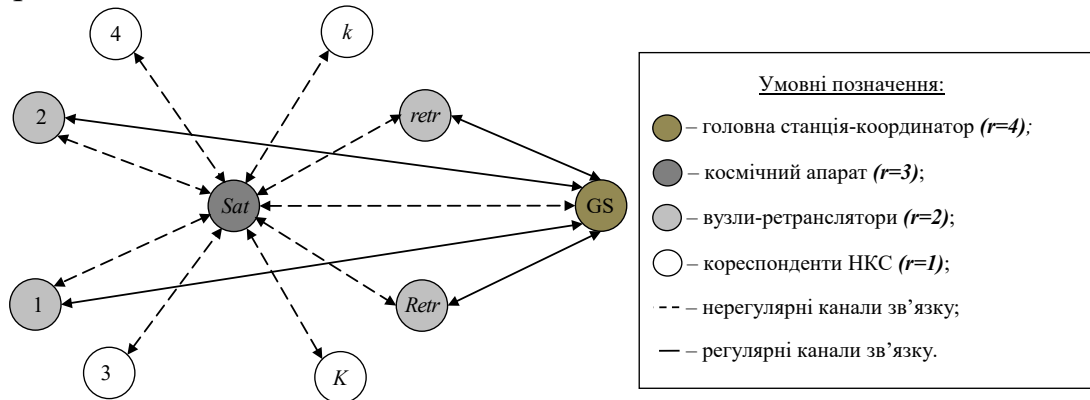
4

k

2

retr

Sat

GS

1

Retr

3

K

Умовні позначення:

– головна станція-координатор *(r=4)*;

– космічний апарат *(r=3)*;

– вузли-ретранслятори *(r=2)*;

– кореспонденти НКС *(r=1)*;

– нерегулярні канали зв’язку;

– регулярні канали зв’язку.